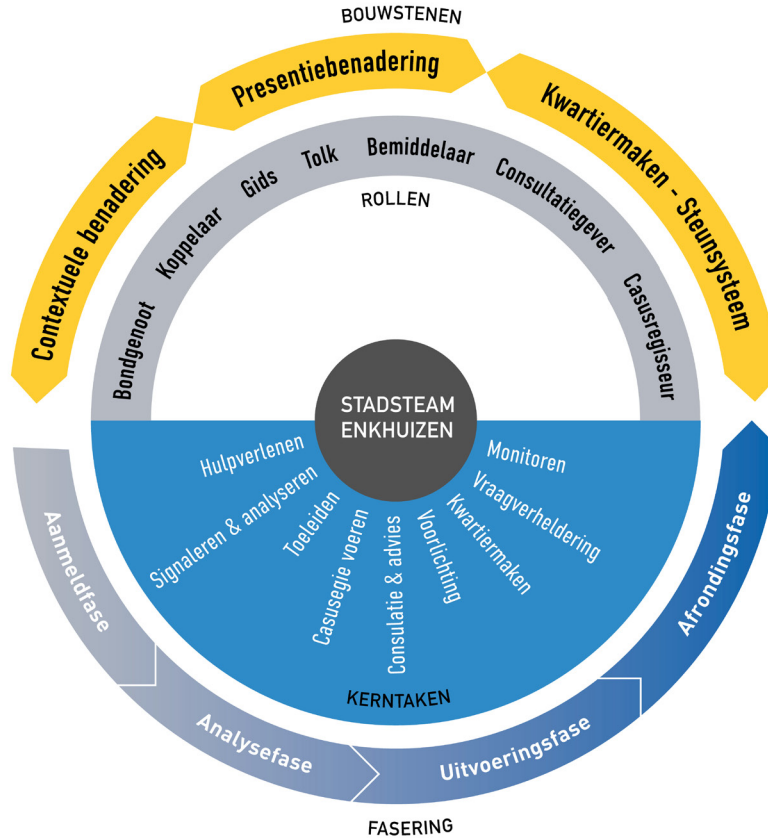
BOUWSTENEN

Contextuele benadering

Presentiebenadering

Kwartiermaken - Steunsysteem

ROLLEN

Bondgenoot

Koppelaar

Gids

Tolk

Bemiddelaar

Consultatiegever

Casusregisseur

STADSTEAM ENKHUIZEN

Hulpverlenen

Signaleren & analyseren

Toeleiden

Casusegie voeren

Consulatie & advies

Voorlichting

Kwartiermaken

Vraagverheldering

Monitoren

KERNTAKEN

Aanmeldfase

Analysefase

Uitvoeringsfase

Afrondingsfase

FASERING